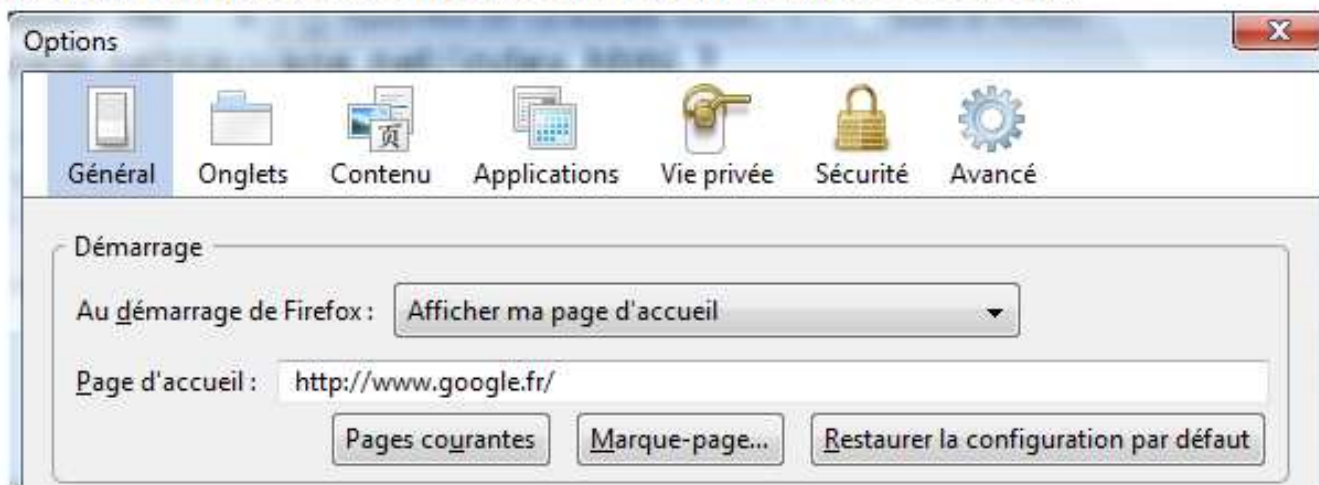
Options

Général Onglets Contenu Applications Vie privée Sécurité Avancé

Démarrage

Au démarrage de Firefox : Afficher ma page d'accueil

Page d'accueil : http://www.google.fr/

Pages courantes Marque-page... Restaurer la configuration par défaut